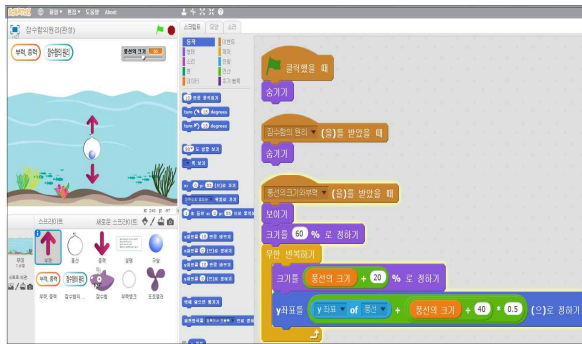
파일 편집 팁 도움말 About

잠수함의원리(완성)

부력_중력 잠수함의 원리

풍선의 크기 20

스프라이트 새로운 스프라이트:

무대 1 배경

부력_중력 풍선 중력 설명 구슬

부력_중력 잠수함의원... 잠수함 부력빵기 프로펠러

스크립트 모양 소리

동작 형태 소리 펜 데이터 이벤트 제어 관찰 연산 추가 블록

클릭했을 때

숨기기

잠수함의 원리 (을)를 받았을 때

숨기기

풍선의크기와부력 (을)를 받았을 때

보이기

크기를 60 % 로 정하기

무한 반복하기

크기를 풍선의 크기 + 20 % 로 정하기

y좌표를 y 좌표 of 풍선 + 풍선의 크기 + 40 * 0.5 (으)로 정하기